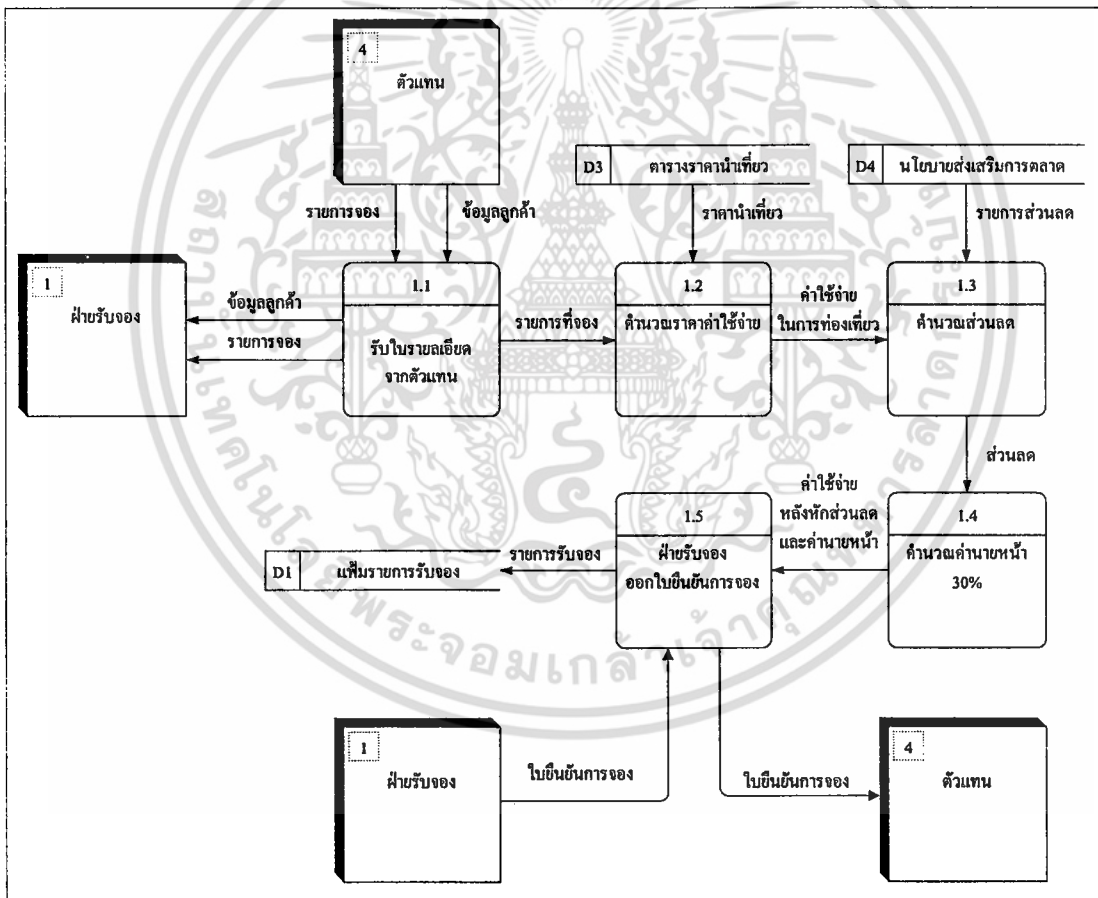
4
ตัวแทน

D3 ตารางราคานำเที่ยว

D4 นโยบายส่งเสริมการตลาด

รายการจอง

ข้อมูลลูกค้า

ราคานำเที่ยว

รายการส่วนลด

1
ฝ่ายรับจอง

ข้อมูลลูกค้า

รายการจอง

1.1
รับใบรายละเอียดจากตัวแทน

รายการที่จอง

1.2
คำนวณราคาค่าใช้จ่าย

ค่าใช้จ่ายในการท่องเที่ยว

1.3
คำนวณส่วนลด

ส่วนลด

ค่าใช้จ่ายหลังหักส่วนลดและค่านายหน้า

1.5
ฝ่ายรับจองออกใบยืนยันการจอง

1.4
คำนวณค่านายหน้า 30%

รายการรับจอง

D1 แฟ้มรายการรับจอง

1
ฝ่ายรับจอง

ใบยืนยันการจอง

ใบยืนยันการจอง

4
ตัวแทน

สถาบันเทคโนโลยีพระจอมเกล้าเจ้าคุณทหารลาดกระบัง